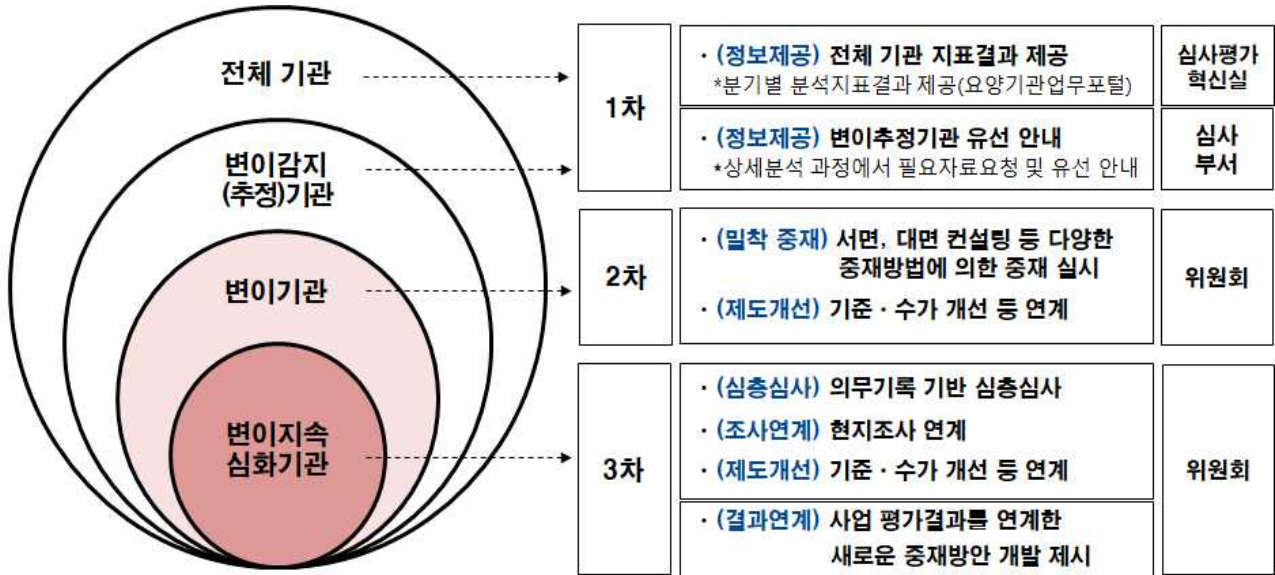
전체 기관

변이감지 (추정)기관

변이기관

변이지속 심화기관

1차

· (정보제공) 전체 기관 지표결과 제공
*분기별 분석지표결과 제공(요양기관업무포털)

심사평가 혁신실

· (정보제공) 변이추정기관 유선 안내
*상세분석 과정에서 필요자료요청 및 유선 안내

심사 부서

2차

· (밀착 중재) 서면, 대면 컨설팅 등 다양한 중재방법에 의한 중재 실시

· (제도개선) 기준 · 수가 개선 등 연계

위원회

3차

· (심층심사) 의무기록 기반 심층심사

· (조사연계) 현지조사 연계

· (제도개선) 기준 · 수가 개선 등 연계

위원회

· (결과연계) 사업 평가결과를 연계한 새로운 중재방안 개발 제시